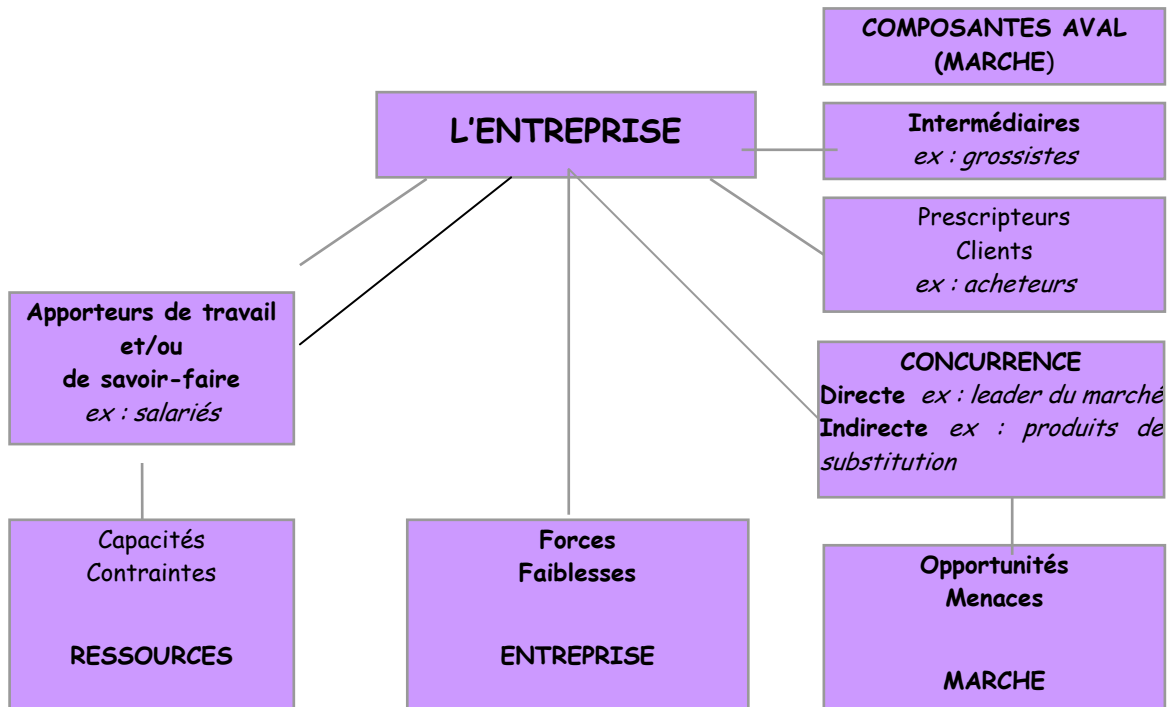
COMPOSANTES AVAL (MARCHE)

L'ENTREPRISE

Intermédiaires
ex : grossistes

Prescripteurs
Clients
ex : acheteurs

Apporteurs de travail et/ou de savoir-faire
ex : salariés

CONCURRENCE
Directe ex : leader du marché
Indirecte ex : produits de substitution

Capacités
Contraintes

RESSOURCES

Forces
Faiblesses

ENTREPRISE

Opportunités
Menaces

MARCHE